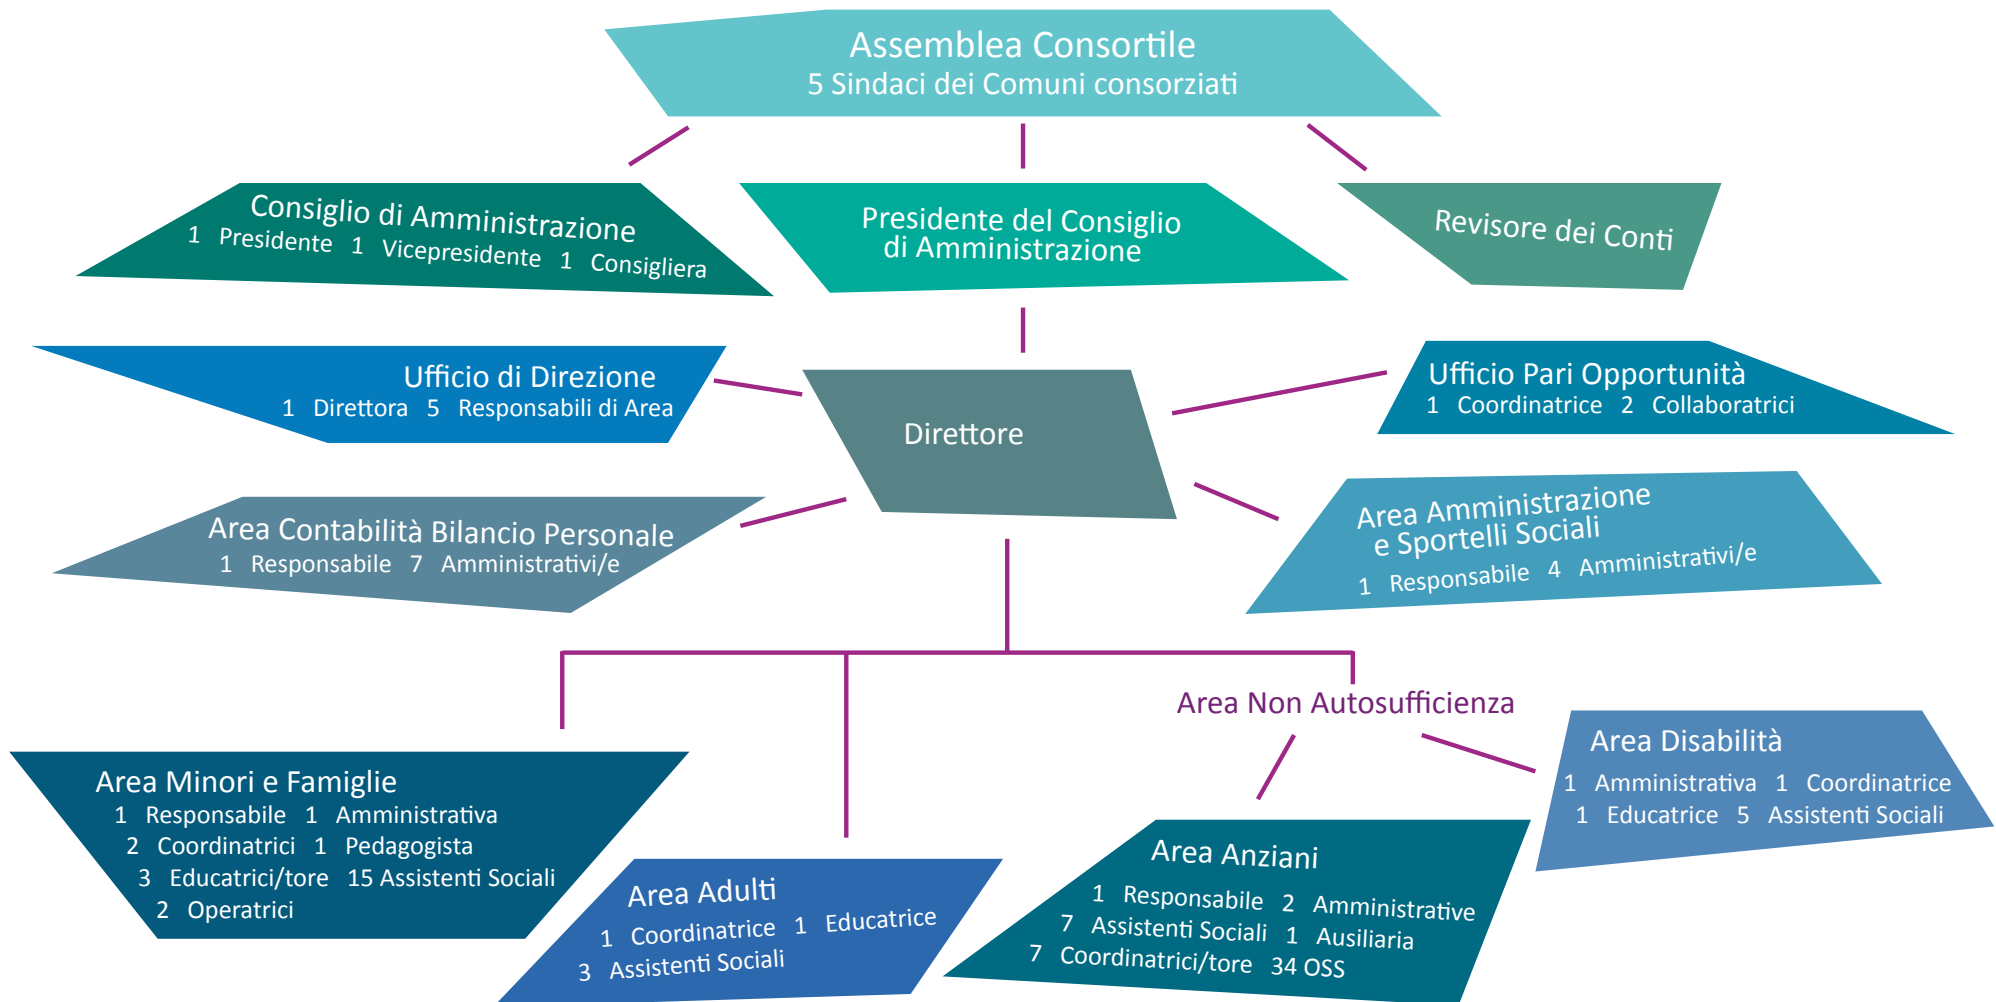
Assemblea Consortile
5 Sindaci dei Comuni consorziati

Consiglio di Amministrazione
1 Presidente 1 Vicepresidente 1 Consigliera

Presidente del Consiglio di Amministrazione

Revisore dei Conti

Ufficio di Direzione
1 Direttora 5 Responsabili di Area

Direttore

Ufficio Pari Opportunità
1 Coordinatrice 2 Collaboratrici

Area Contabilità Bilancio Personale
1 Responsabile 7 Amministrativi/e

Area Amministrazione e Sportelli Sociali
1 Responsabile 4 Amministrativi/e

Area Non Autosufficienza

Area Disabilità
1 Amministrativa 1 Coordinatrice
1 Educatrice 5 Assistenti Sociali

Area Minori e Famiglie
1 Responsabile 1 Amministrativa
2 Coordinatrici 1 Pedagogista
3 Educatrici/tore 15 Assistenti Sociali
2 Operatrici

Area Adulti
1 Coordinatrice 1 Educatrice
3 Assistenti Sociali

Area Anziani
1 Responsabile 2 Amministrative
7 Assistenti Sociali 1 Ausiliaria
7 Coordinatrici/tore 34 OSS